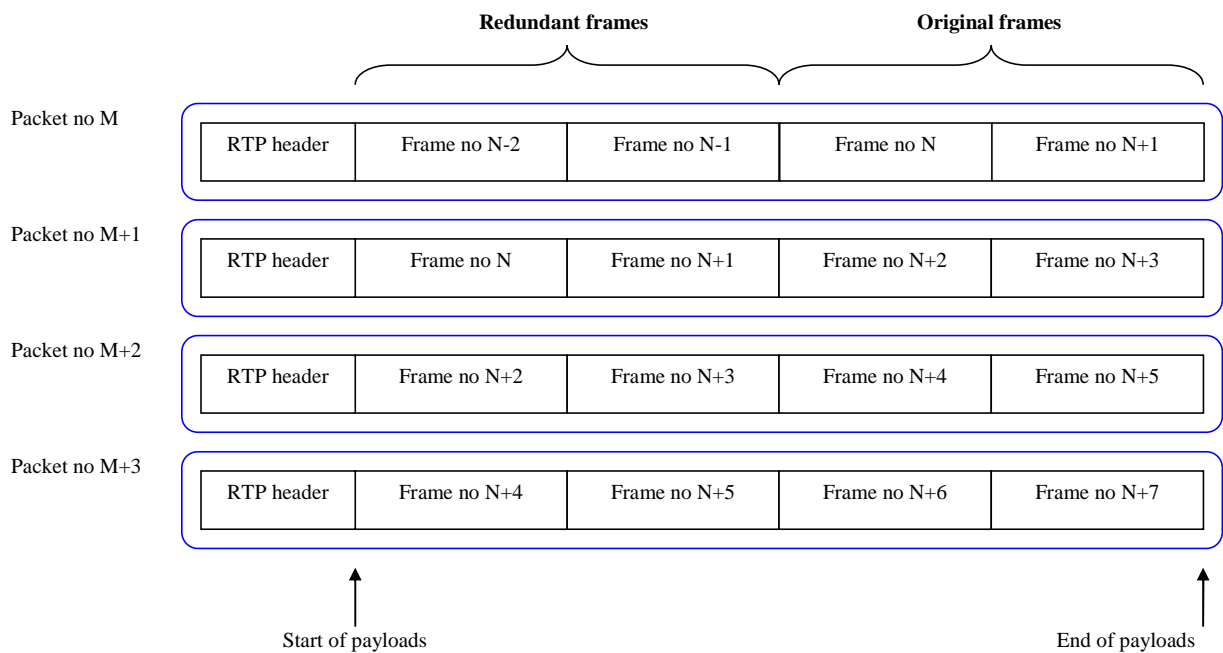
**Redundant frames** **Original frames**

Packet no M

| RTP header | Frame no N-2 | Frame no N-1 | Frame no N | Frame no N+1 |
|---|---|---|---|---|

Packet no M+1

| RTP header | Frame no N | Frame no N+1 | Frame no N+2 | Frame no N+3 |
|---|---|---|---|---|

Packet no M+2

| RTP header | Frame no N+2 | Frame no N+3 | Frame no N+4 | Frame no N+5 |
|---|---|---|---|---|

Packet no M+3

| RTP header | Frame no N+4 | Frame no N+5 | Frame no N+6 | Frame no N+7 |
|---|---|---|---|---|

Start of payloads

End of payloads